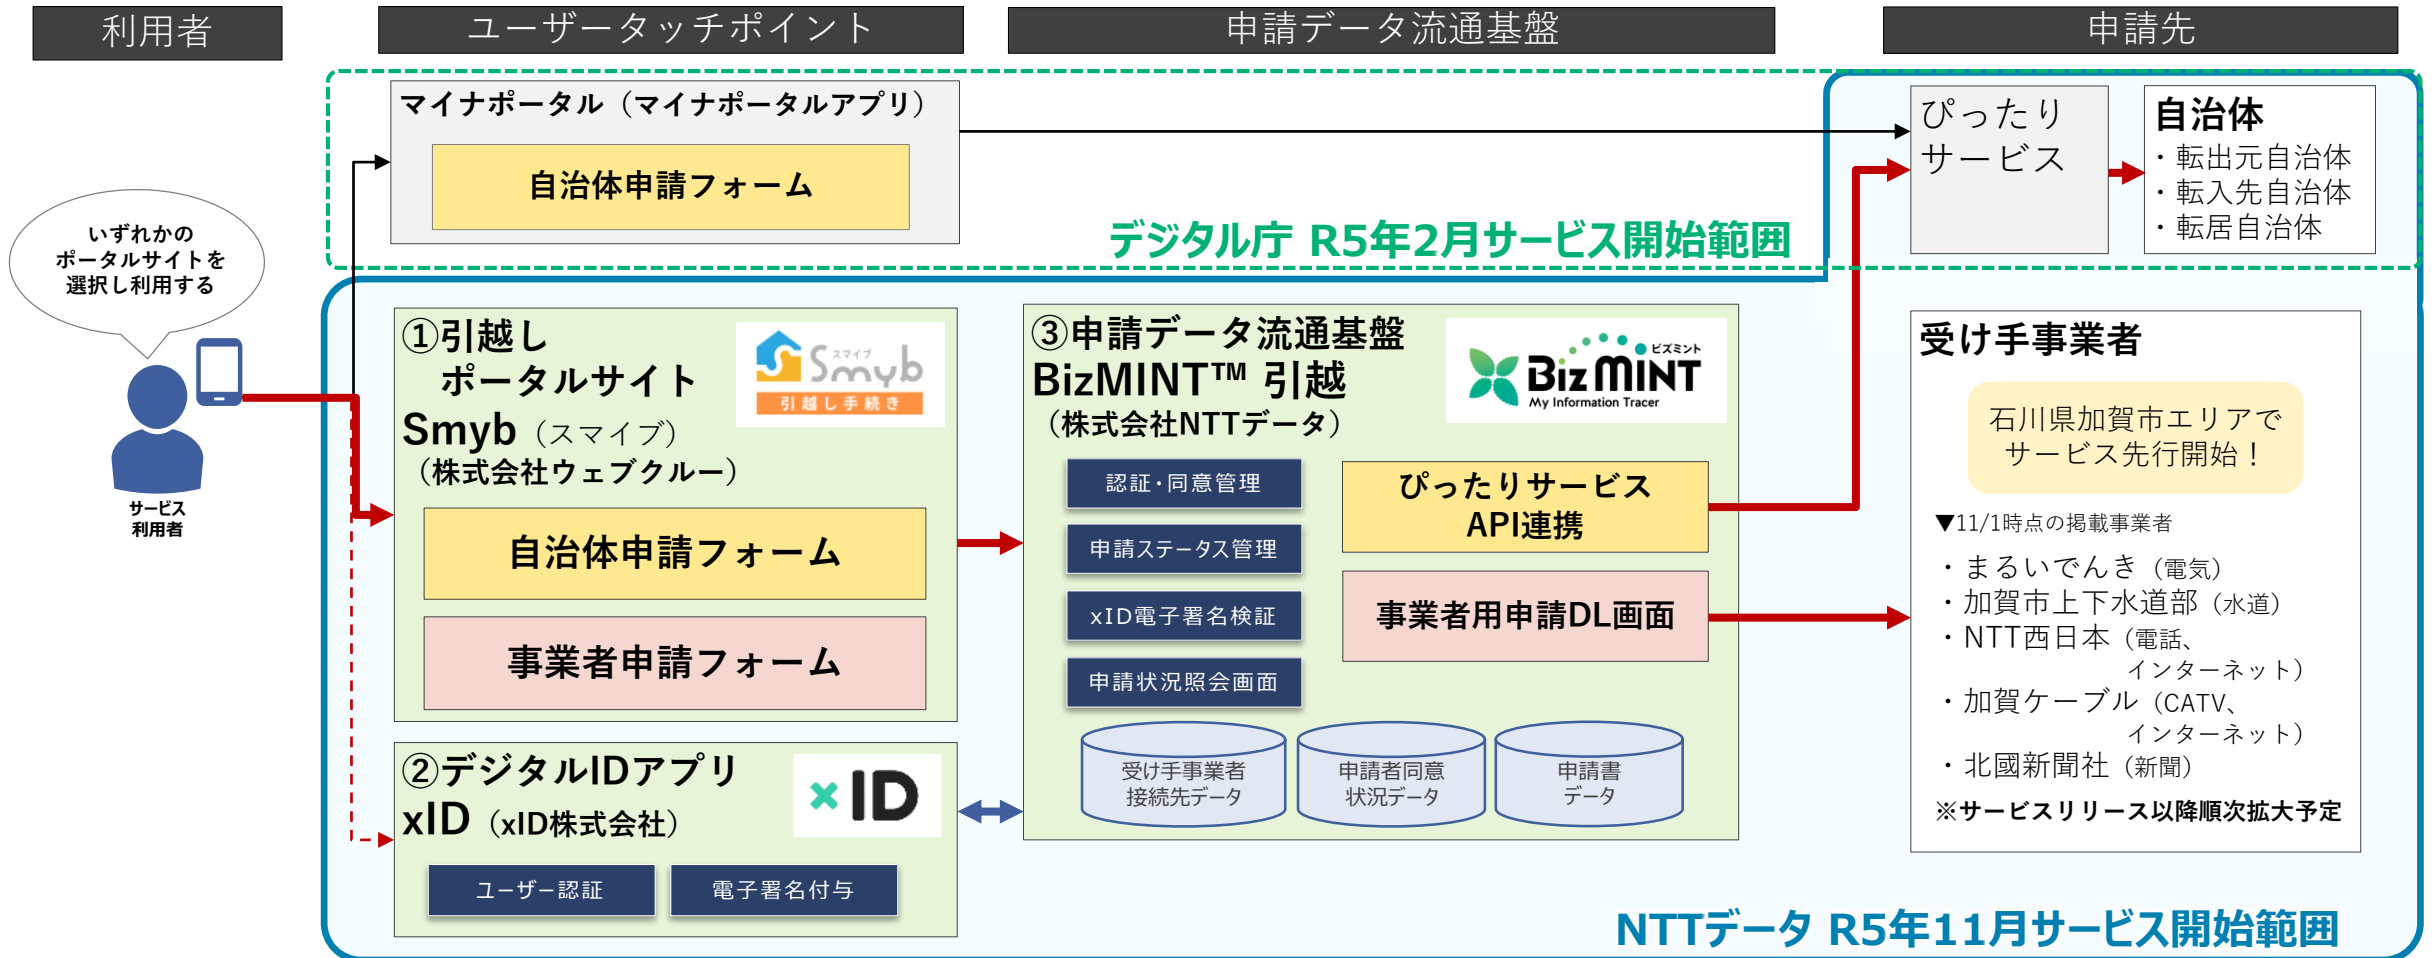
利用者

ユーザータッチポイント

申請データ流通基盤

申請先

マイナポータル（マイナポータルアプリ）

自治体申請フォーム

ぴったりサービス

自治体
・転出元自治体
・転入先自治体
・転居自治体

デジタル庁 R5年2月サービス開始範囲

いずれかのポータルサイトを選択し利用する

サービス利用者

①引越しポータルサイト
Smyb（スマイブ）
（株式会社ウェブクルー）

スマイブ Smyb 引越し手続き

自治体申請フォーム

事業者申請フォーム

②デジタルIDアプリ
xID（xID株式会社）

xID

ユーザー認証

電子署名付与

③申請データ流通基盤
BizMINT™ 引越
（株式会社NTTデータ）

ビズミント BizMINT My Information Tracer

認証・同意管理

申請ステータス管理

xID電子署名検証

申請状況照会画面

ぴったりサービスAPI連携

事業者用申請DL画面

受け手事業者接続先データ

申請者同意状況データ

申請書データ

受け手事業者

石川県加賀市エリアでサービス先行開始！

▼11/1時点の掲載事業者
・まるいでんき（電気）
・加賀市上下水道部（水道）
・NTT西日本（電話、インターネット）
・加賀ケーブル（CATV、インターネット）
・北國新聞社（新聞）
※サービスリリース以降順次拡大予定

NTTデータ R5年11月サービス開始範囲